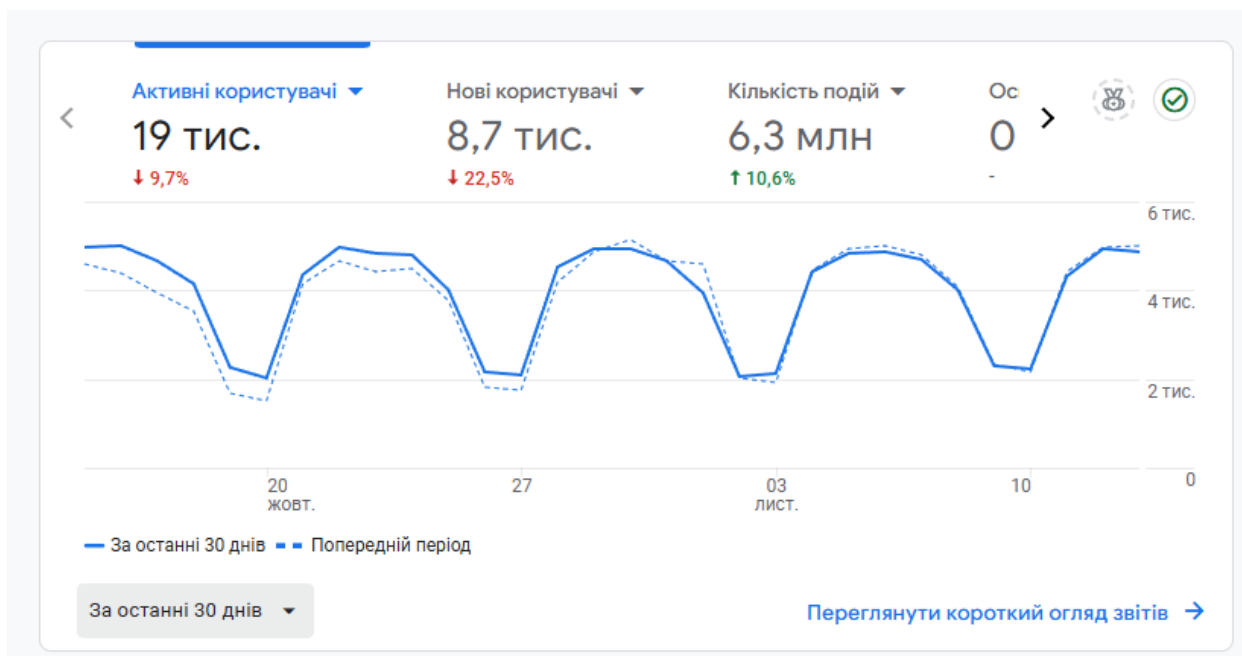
Активні користувачі ▾
19 тис.
↓ 9,7%

Нові користувачі ▾
8,7 тис.
↓ 22,5%

Кількість подій ▾
6,3 млн
↑ 10,6%

Ос
0
-

6 тис.
4 тис.
2 тис.
0

20
жовт.
27
03
лист.
10

За останні 30 днів
Попередній період

За останні 30 днів ▾

Переглянути короткий огляд звітів →